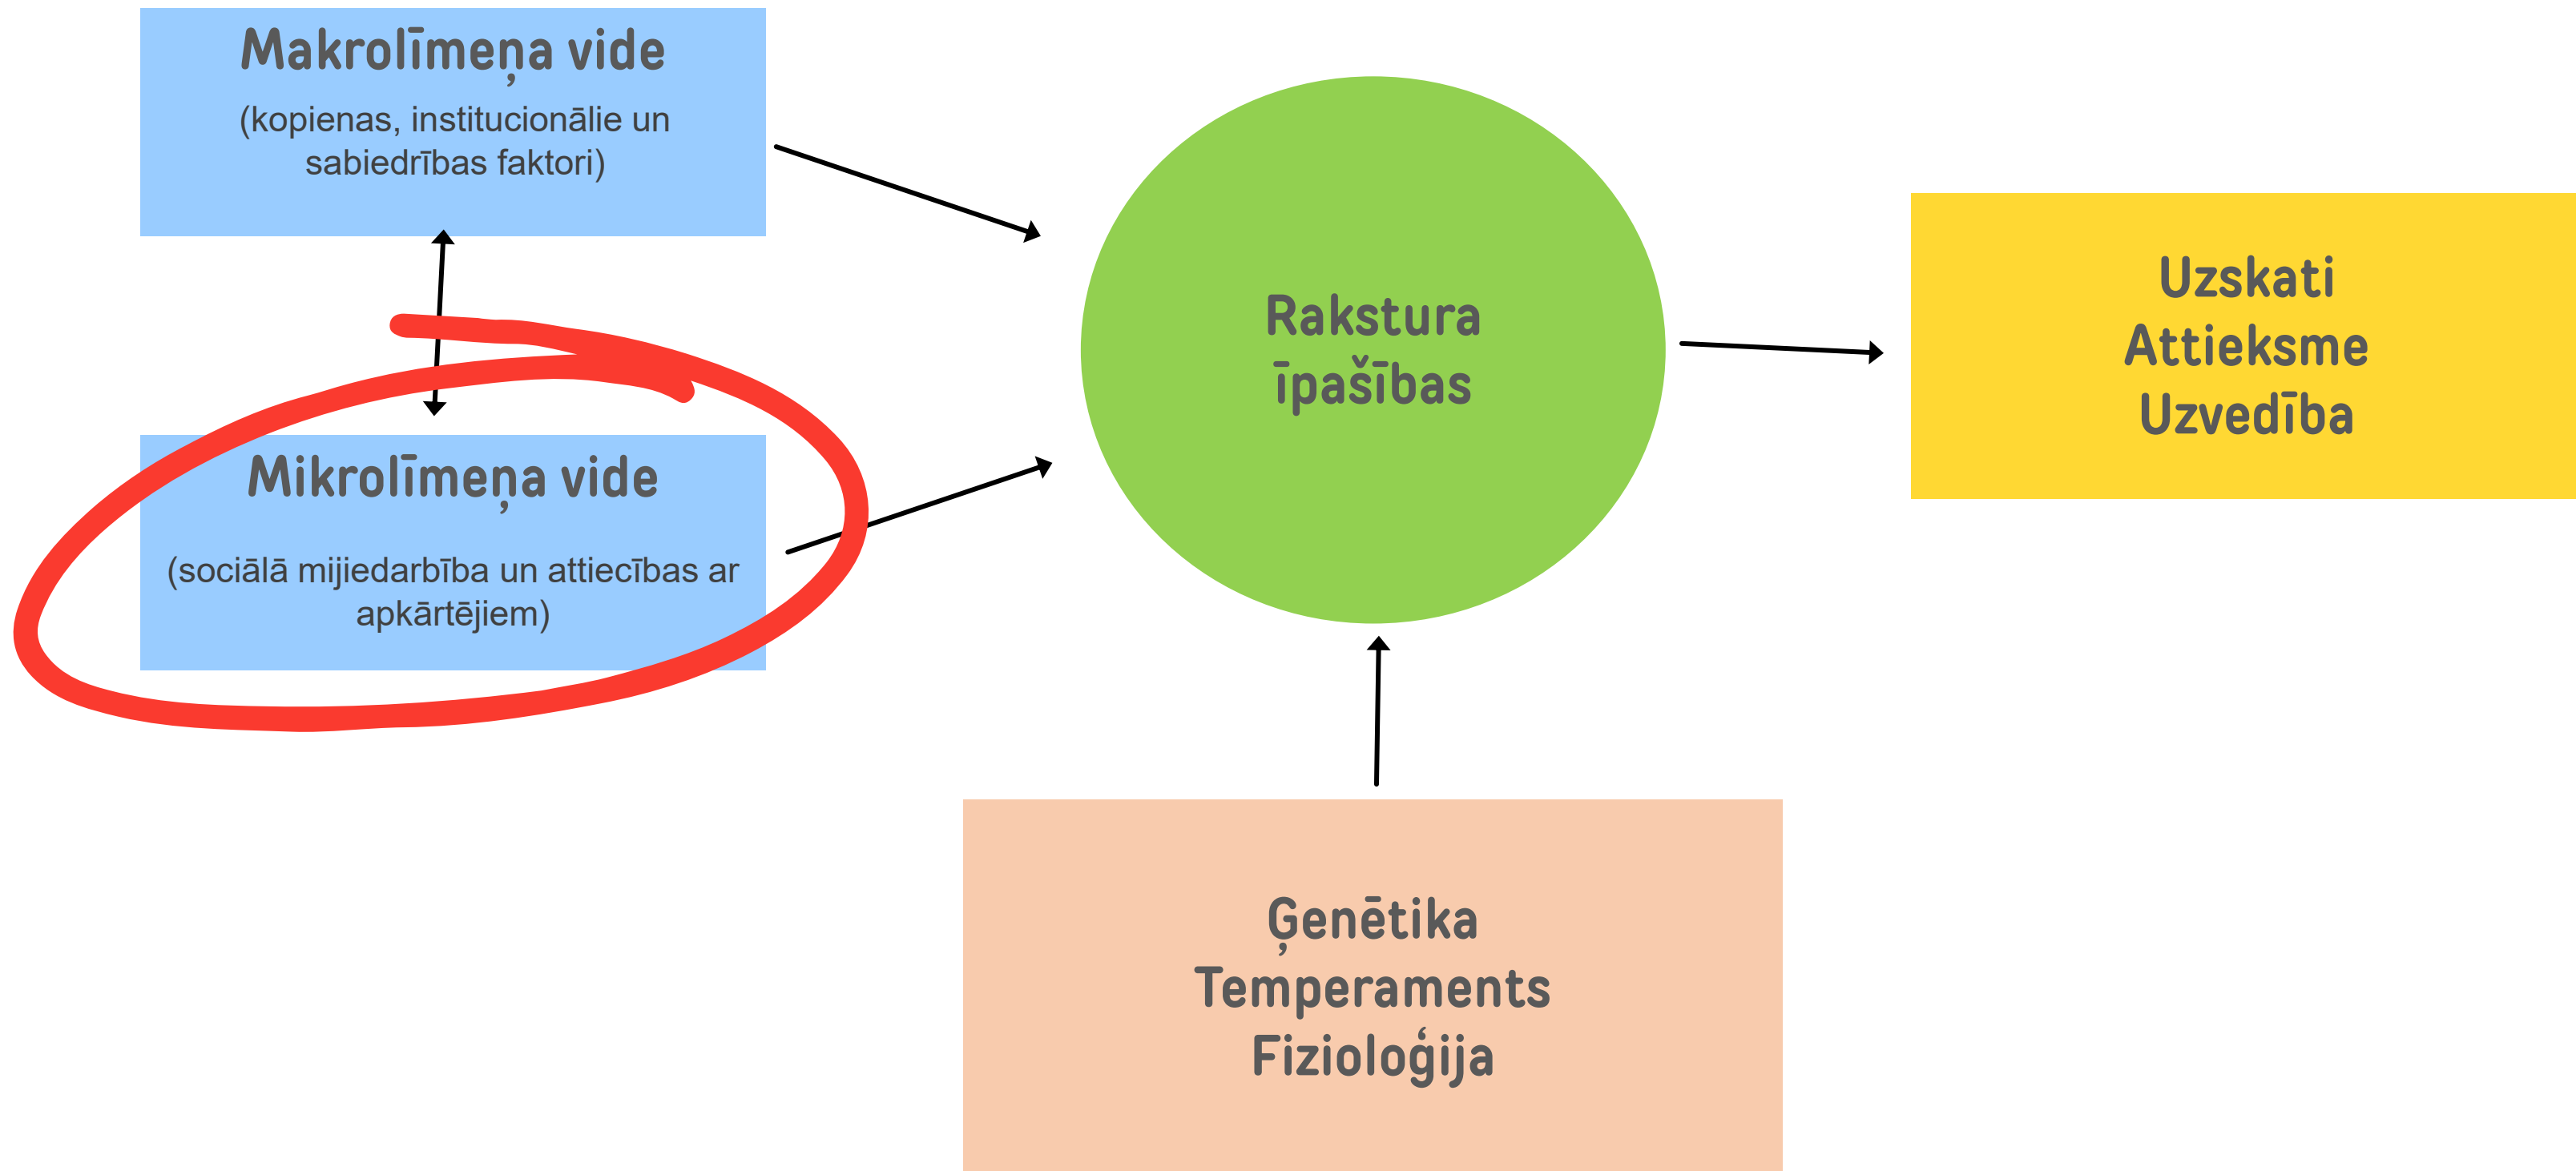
Makrolīmeņa vide

(kopienas, institucionālie un sabiedrības faktori)

Mikrolīmeņa vide

(sociālā mijiedarbība un attiecības ar apkārtējiem)

Rakstura īpašības

Uzskati
Attieksme
Uzvedība

Ģenētika
Temperaments
Fizioloģija